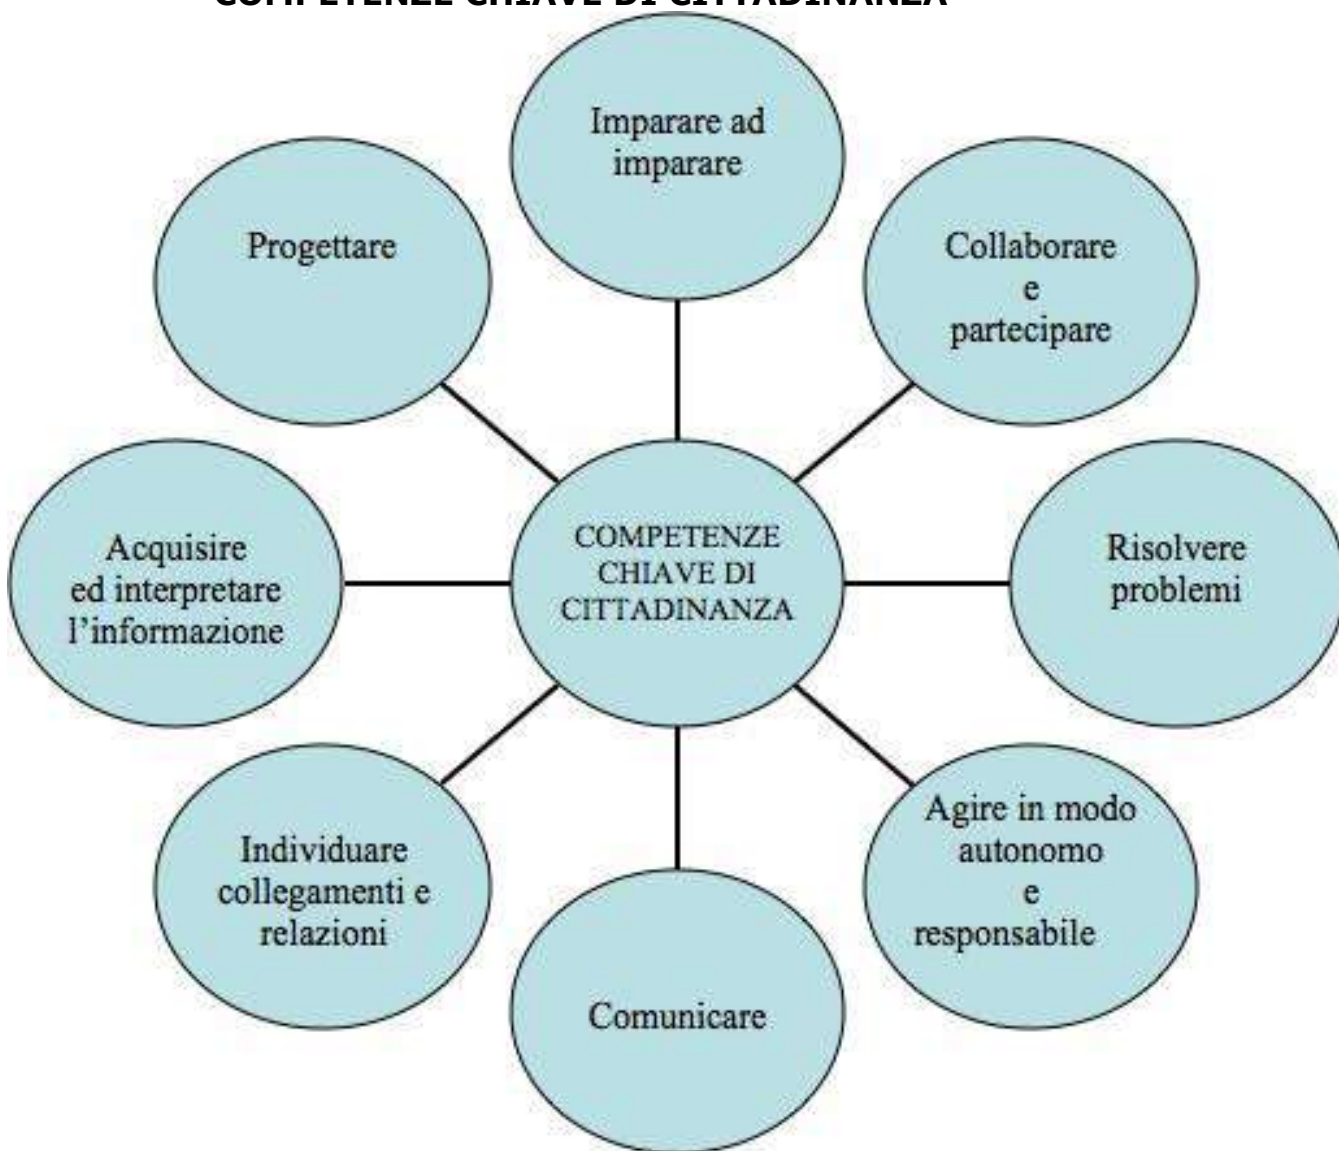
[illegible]

Imparare ad imparare

Progettare

Collaborare e partecipare

Acquisire ed interpretare l'informazione

COMPETENZE CHIAVE DI CITTADINANZA

Risolvere problemi

Individuare collegamenti e relazioni

Agire in modo autonomo e responsabile

Comunicare